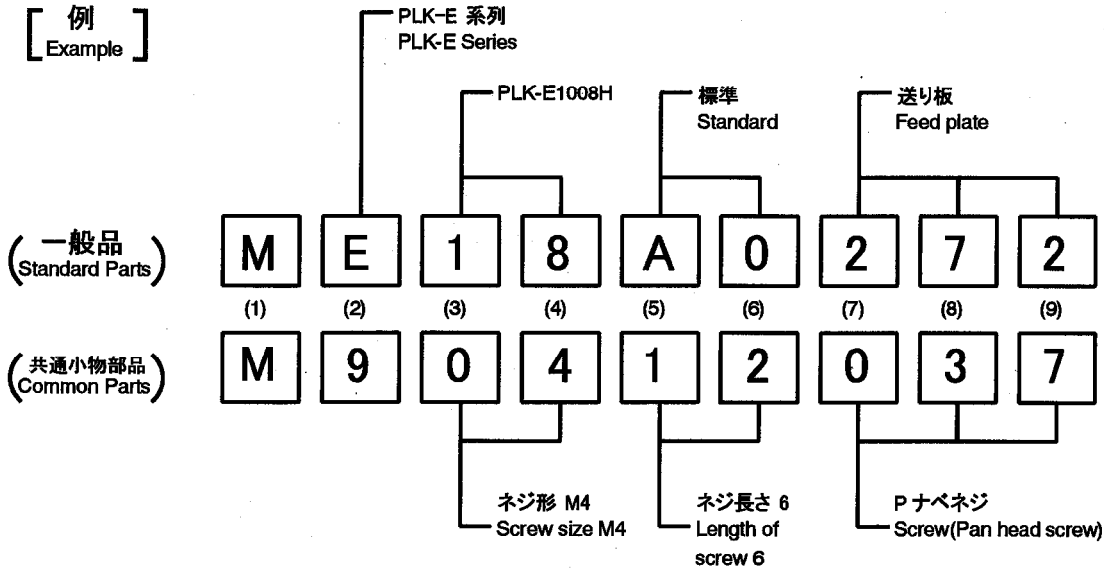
[ 例
Example ]

PLK-E 系列
PLK-E Series

PLK-E1008H

標準
Standard

送り板
Feed plate

(一般品
Standard Parts)

| M | E | 1 | 8 | A | 0 | 2 | 7 | 2 |
|---|---|---|---|---|---|---|---|---|
| (1) | (2) | (3) | (4) | (5) | (6) | (7) | (8) | (9) |

(共通小物部品
Common Parts)

| M | 9 | 0 | 4 | 1 | 2 | 0 | 3 | 7 |
|---|---|---|---|---|---|---|---|---|

ネジ形 M4
Screw size M4

ネジ長さ 6
Length of screw 6

P ナベネジ
Screw(Pan head screw)